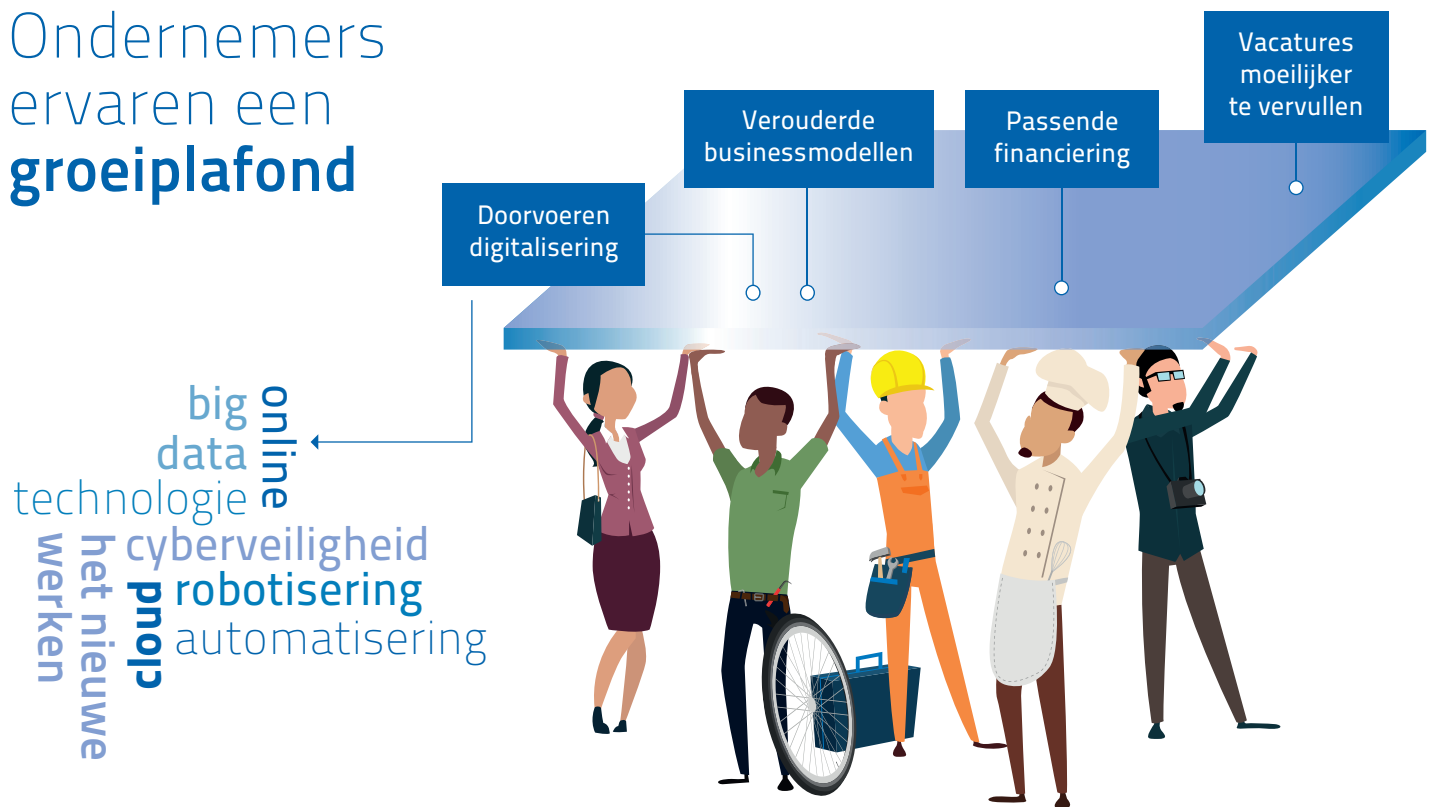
Ondernemers ervaren een **groeiplafond**

Doorvoeren digitalisering

Verouderde businessmodellen

Passende financiering

Vacatures moeilijker te vervullen

big data

online

technologie

cyberveiligheid

het nieuwe werken

cloud

robotisering

automatisering